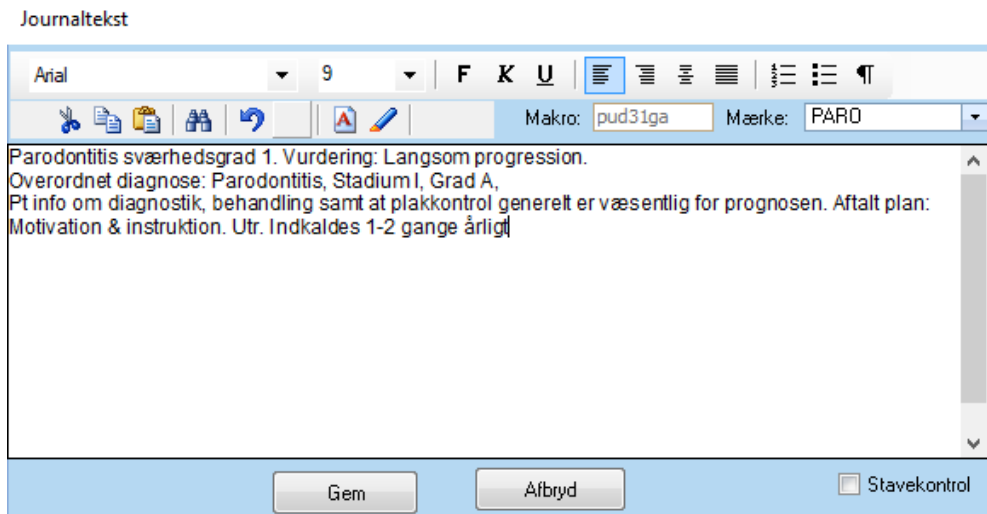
Journaltekst

Arial
9
F K U
Makro: pud31ga
Mærke: PARO

Parodontitis sværhedsgrad 1. Vurdering: Langsom progression.
Overordnet diagnose: Parodontitis, Stadium I, Grad A,
Pt info om diagnostik, behandling samt at plakkontrol generelt er væsentlig for prognosen. Aftalt plan: Motivation & instruktion. Utr. Indkaldes 1-2 gange årligt

Gem
Afbryd
Stavekontrol